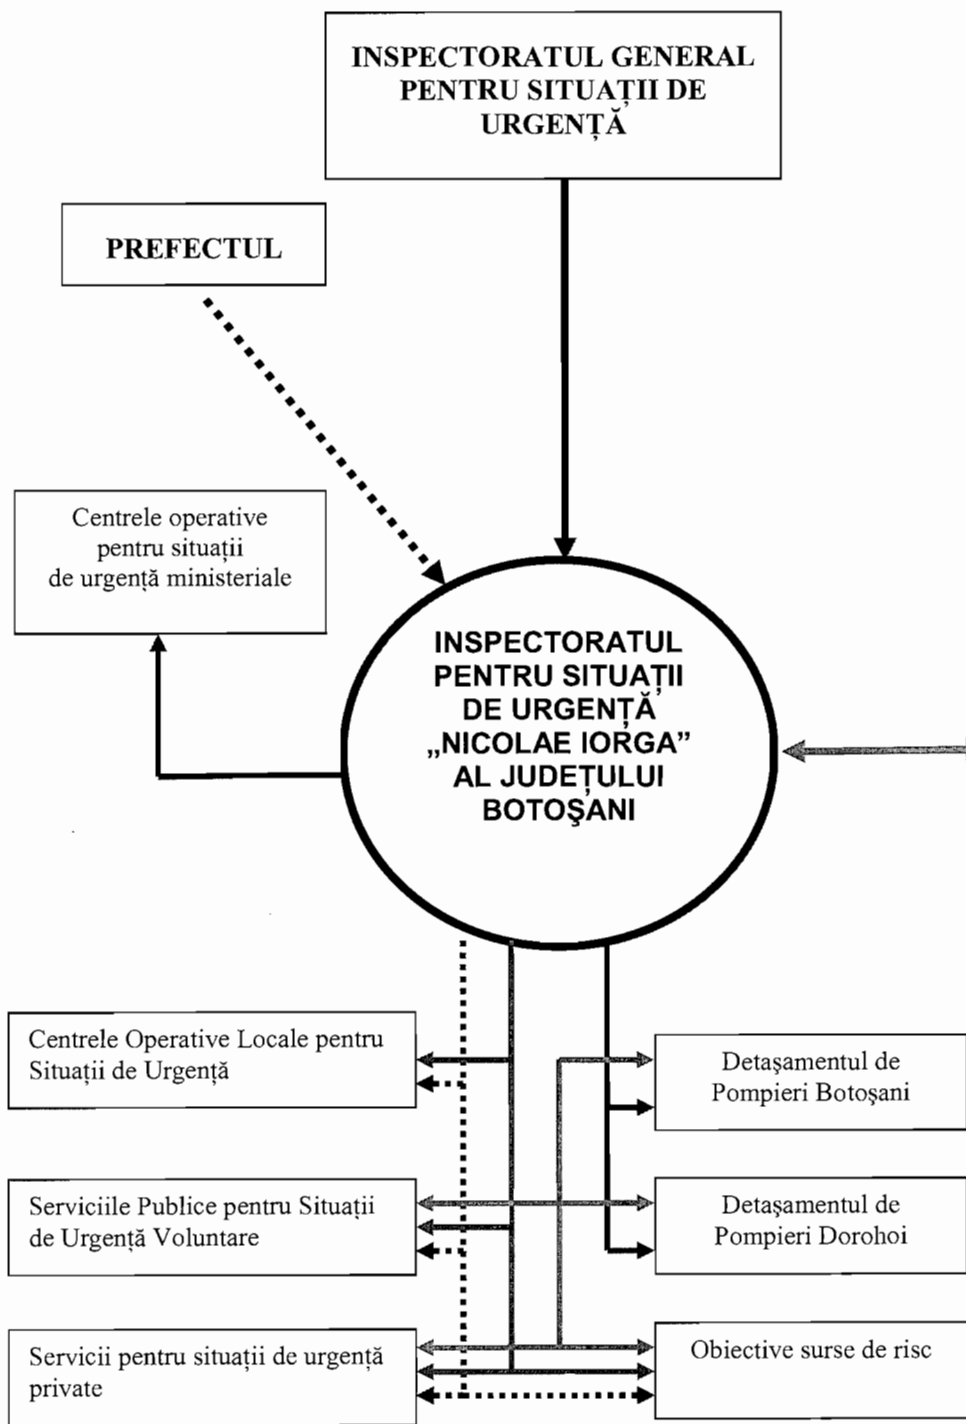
INSPECTORATUL GENERAL PENTRU SITUAȚII DE URGENȚĂ

PREFECTUL

Centrele operative pentru situații de urgență ministeriale

INSPECTORATUL PENTRU SITUAȚII DE URGENȚĂ „NICOLAE IORGA” AL JUDEȚULUI BOTOŞANI

Centrele Operative Locale pentru Situații de Urgență

Detaşamentul de Pompieri Botoşani

Serviciile Publice pentru Situații de Urgență Voluntare

Detaşamentul de Pompieri Dorohoi

Servicii pentru situații de urgență private

Obiective surse de risc